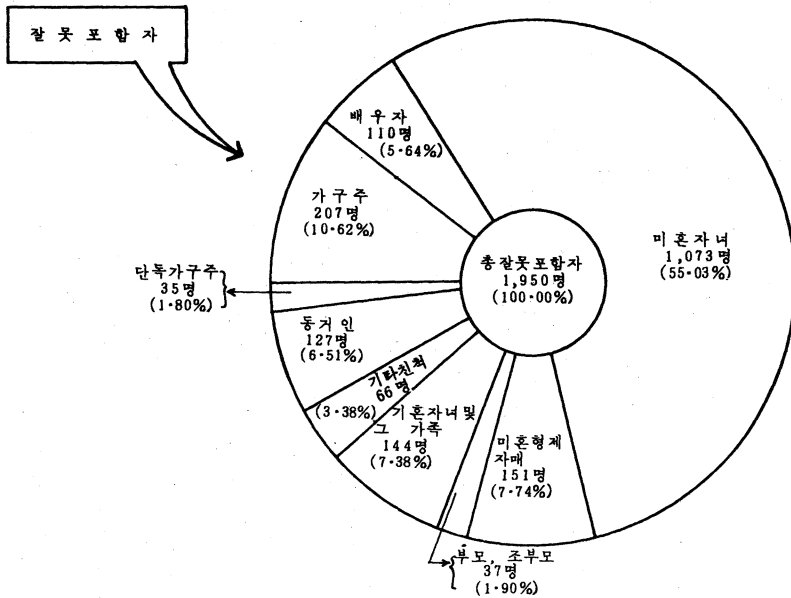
잘 못 포 함 자

배 우 자
110명
(5·64%)

가 구 주
207명
(10·62%)

미 혼 자 녀
1,073명
(55·03%)

총잘못포함자
1,950명
(100·00%)

단독가구주
35명
(1·80%)

동거인
127명
(6·51%)

기타친척
66명
(3·38%)

기혼자녀및
그 가족
144명
(7·38%)

미혼형제
자매
151명
(7·74%)

부모, 조부모
37명
(1·90%)